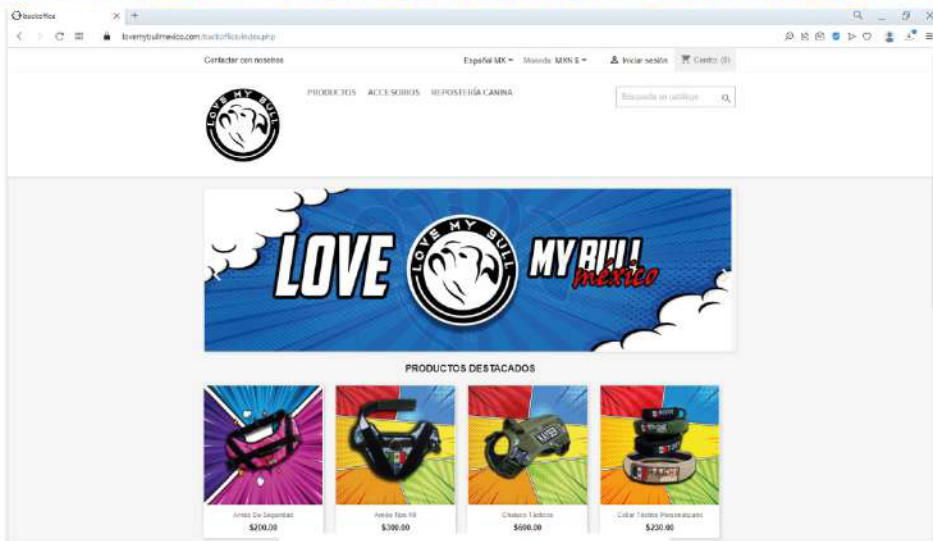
backoffice

lovemybullmexico.com/backoffice/index.php

Contactar con nosotros

Español MX ▾ Moneda: MXN $ ▾ Iniciar sesión Carrito (0)

LOVE MY BULL

PRODUCTOS ACCESORIOS REPOSTERÍA CANINA

Búsqueda en catálogo

LOVE LOVE MY BULL MY BULL méxico

PRODUCTOS DESTACADOS

Arnés De Seguridad
$200.00

Arnés Tipo K9
$300.00

Chaleco Táctico
$600.00

Collar Textiles Personalizados
$230.00